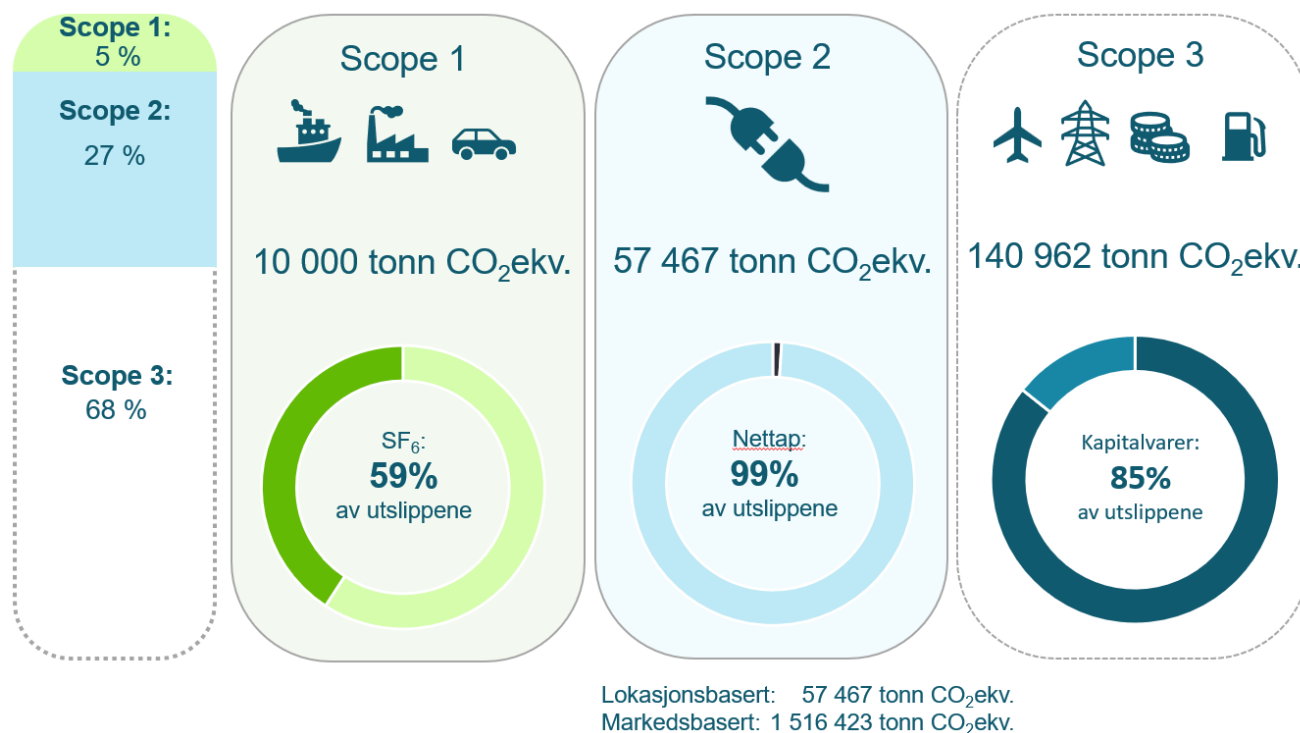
Scope 1:
5 %

Scope 2:
27 %

Scope 3:
68 %

Scope 1

10 000 tonn $CO_2$ekv.

$SF_6$:
59%
av utslippene

Scope 2

57 467 tonn $CO_2$ekv.

Nettap:
99%
av utslippene

Scope 3

140 962 tonn $CO_2$ekv.

Kapitalvarer:
85%
av utslippene

Lokasjonsbasert: 57 467 tonn $CO_2$ekv.
Markedsbasert: 1 516 423 tonn $CO_2$ekv.